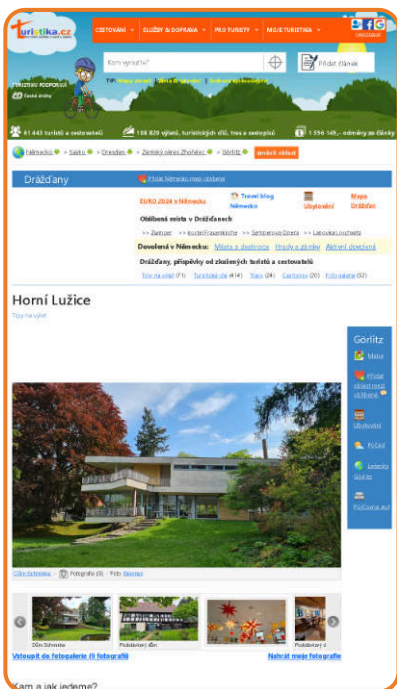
turistika.cz

CESTOVÁNÍ SLUŽBY & DOPRAVA PRO TURISTY MOJE TURISTIKA

Kam vyrazíte?

Přidat článek

TURISTIKU PODPORUJE

41 443 turistů a cestovatelů

108 820 výletů, turistických cílů, tras a zastávek

1 356 145,- odměny za články

Německo • Sasko • Drážďany • Zemský okres Zhořelec • Görlitz • změnit oblast

Drážďany

Přidat Německo mezi oblíbené

EURO 2024 v Německu

Travel blog Německo

Ubytování

Mapa Drážďan

Oblíbená místa v Drážďanech

>> Zwinger >> Kostel Frauenkirche >> Semperova Opera >> Lázeňský zámek

Dovolená v Německu: Města a destinace Hrady a zámky Aktivní dovolená

Drážďany, příspěvky od zkušených turistů a cestovatelů

Tipy na výlet (71) Turistické cíle (414) Trasy (24) Cestopisy (20) Fotogalerie (32)

Horní Lužice

Tipy na výlet

Görlitz

Mapa

Přidat oblast mezi oblíbené

Ubytování

Počasí

Letenky Görlitz

Půjčovna aut

Dům Schminke | Fotografie (6) | Foto: Bovmen

Dům Schminke

Podstávkový dům

Podstávkový d

Vstoupit do fotogalerie (6 fotografií)

Nahrát moje fotografie

Kam a jak jedeme?